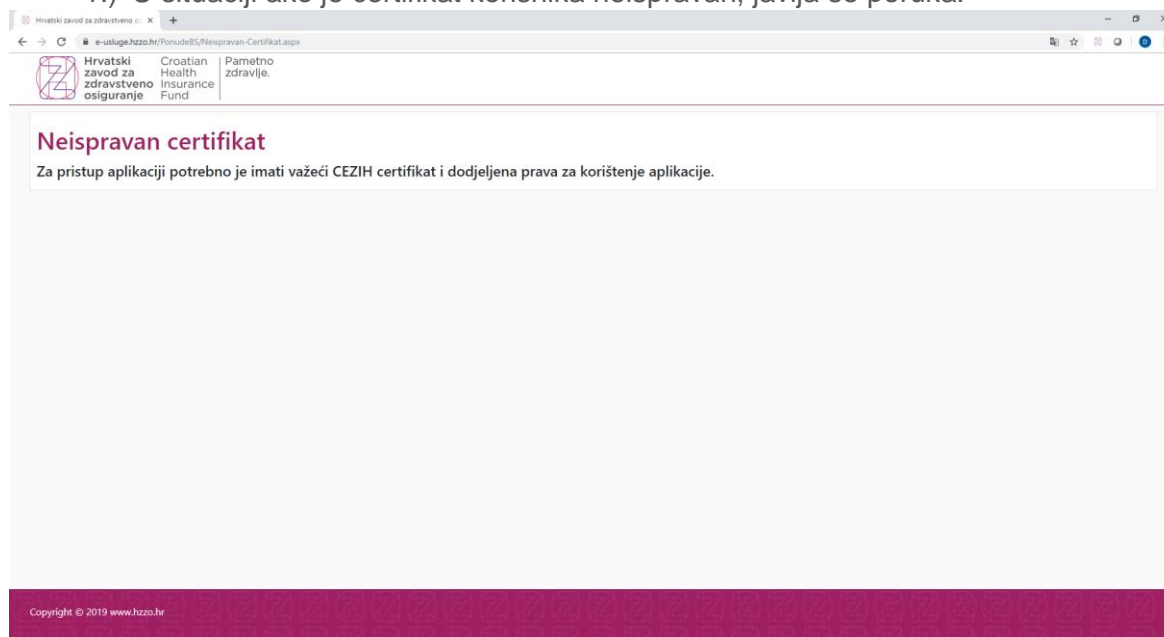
1. U situaciji ako je certifikat korisnika neispravan, javlja se poruka:

Hrvatski zavod za zdravstveno o ×

e-usluge.hzzo.hr/PonudeBS/Neispravan-Certifikat.aspx

Hrvatski zavod za zdravstveno osiguranje
Croatian Health Insurance Fund
Pametno zdravlje.

Neispravan certifikat

Za pristup aplikaciji potrebno je imati važeći CEZIH certifikat i dodjeljena prava za korištenje aplikacije.

Copyright © 2019 www.hzzo.hr